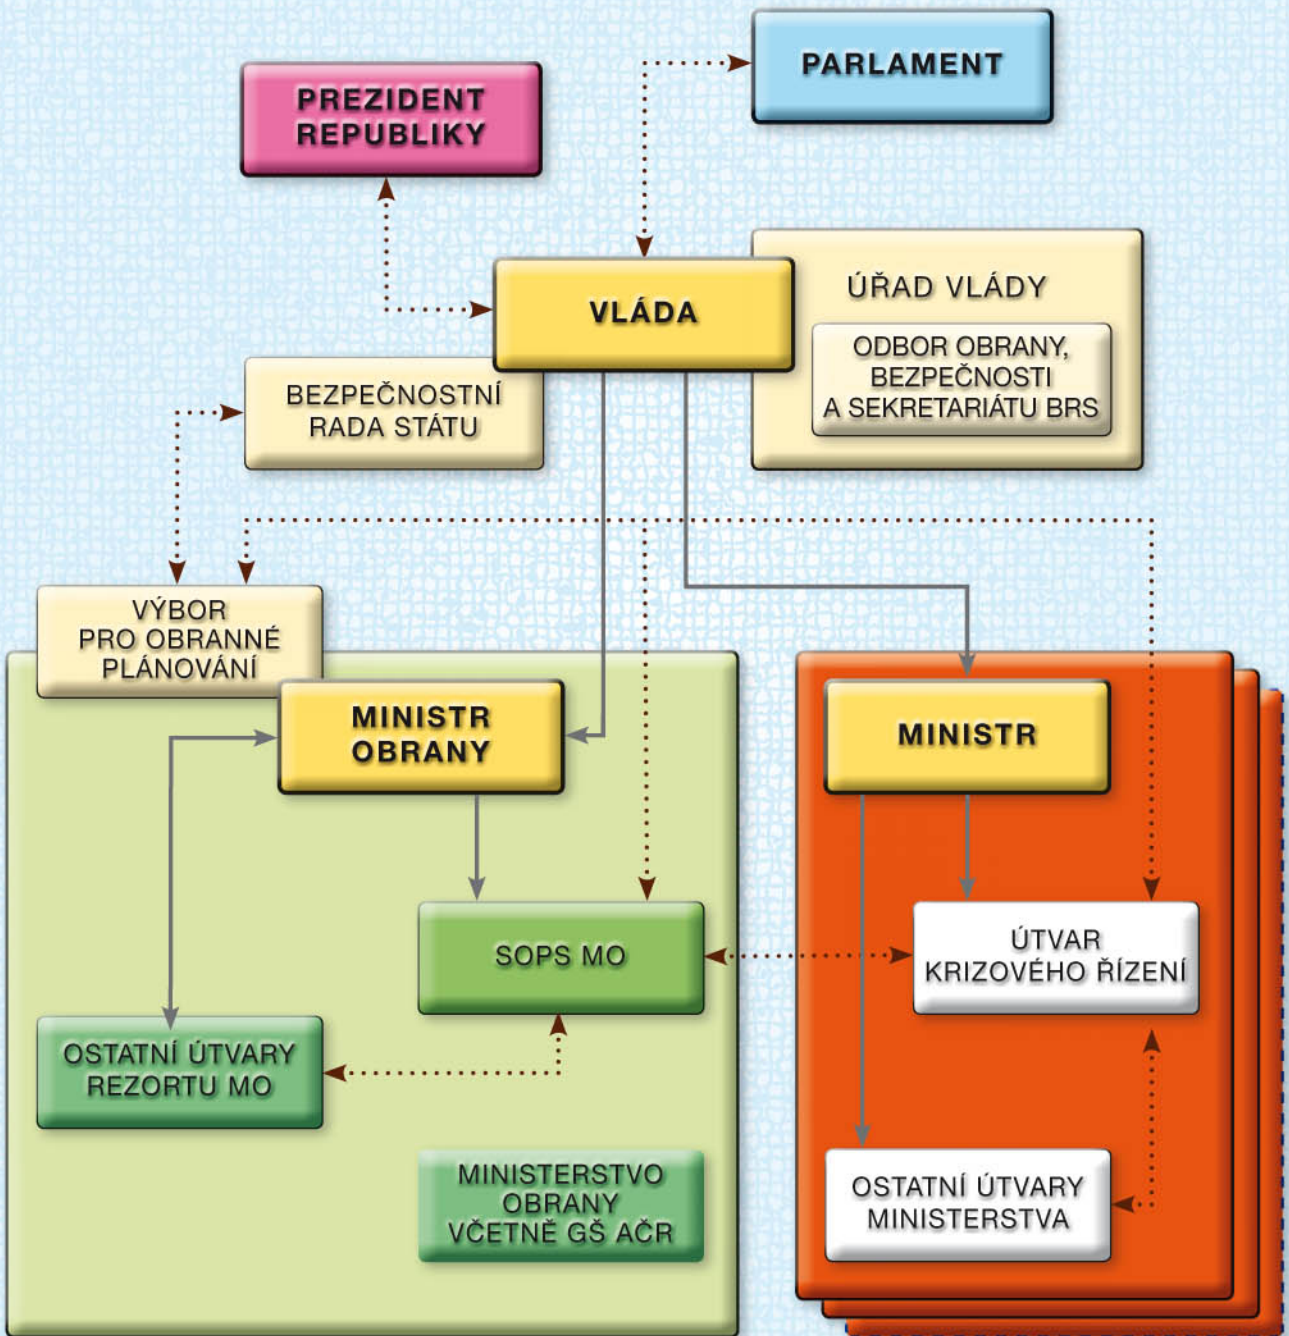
PARLAMENT

PREZIDENT REPUBLIKY

VLÁDA

ÚŘAD VLÁDY

ODBOR OBRANY, BEZPEČNOSTI A SEKRETARIÁTU BRS

BEZPEČNOSTNÍ RADA STÁTU

VÝBOR PRO OBRANNÉ PLÁNOVÁNÍ

MINISTR OBRANY

MINISTR

SOPS MO

ÚTVAR KRIZOVÉHO ŘÍZENÍ

OSTATNÍ ÚTVARY REZORTU MO

MINISTERSTVO OBRANY VČETNĚ GŠ AČR

OSTATNÍ ÚTVARY MINISTERSTVA